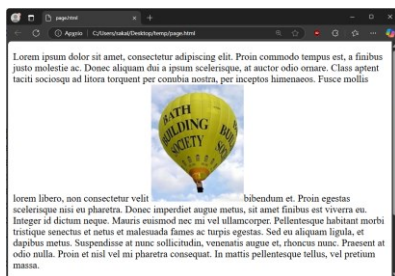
page.html
×
+
Apppo
C:/Users/sakal/Desktop/temp/page.html

Lorem ipsum dolor sit amet, consectetur adipiscing elit. Proin commodo tempus est, a finibus justo molestie ac. Donec aliquam dui a ipsum scelerisque, at auctor odio ornare. Class aptent taciti sociosqu ad litora torquent per conubia nostra, per inceptos himenaeos. Fusce mollis

BATH
BUILDING
SOCIETY

lorem libero, non consectetur velit bibendum et. Proin egestas scelerisque nisi eu pharetra. Donec imperdiet augue metus, sit amet finibus est viverra eu. Integer id dictum neque. Mauris euismod nec mi vel ullamcorper. Pellentesque habitant morbi tristique senectus et netus et malesuada fames ac turpis egestas. Sed eu aliquam ligula, et dapibus metus. Suspendisse at nunc sollicitudin, venenatis augue et, rhoncus nunc. Praesent at odio nulla. Proin et nisl vel mi pharetra consequat. In mattis pellentesque tellus, vel pretium massa.